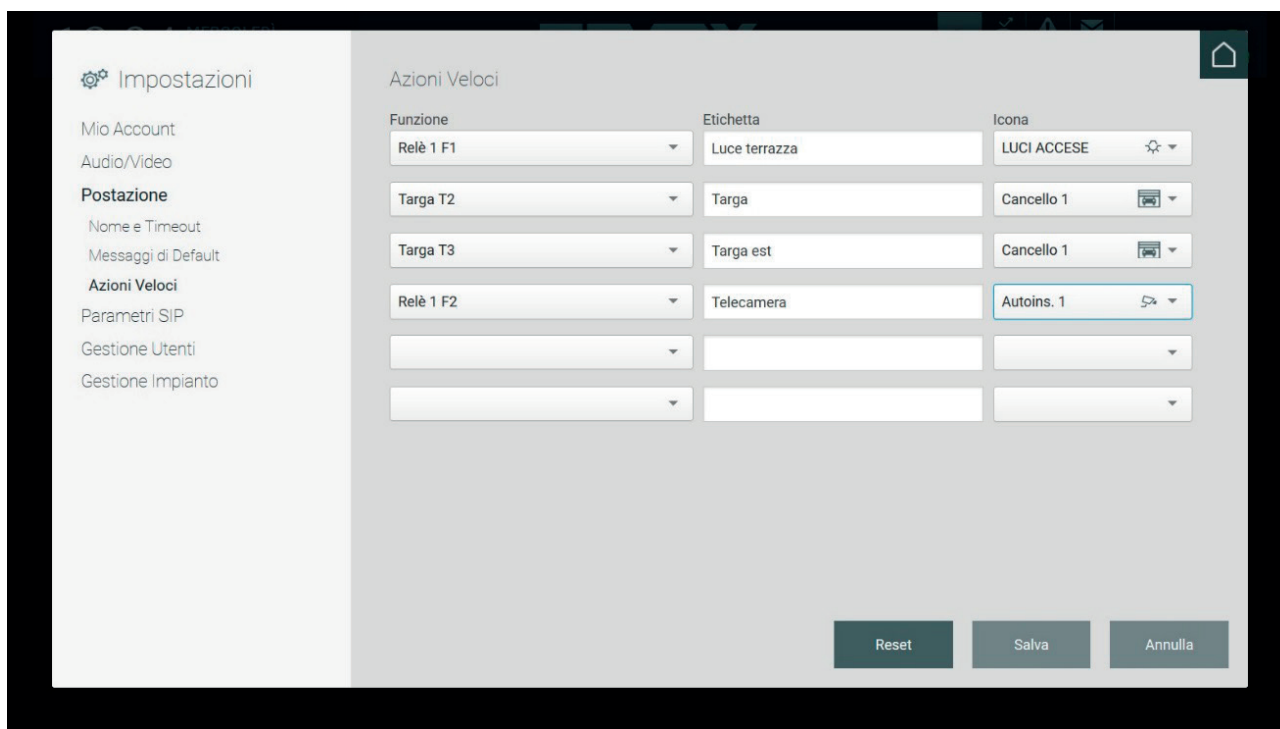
Impostazioni

Mio Account
Audio/Video
Postazione
Nome e Timeout
Messaggi di Default
Azioni Veloci
Parametri SIP
Gestione Utenti
Gestione Impianto

Azioni Veloci

| Funzione | Etichetta | Icona |
|---|---|---|
| Relè 1 F1 | Luce terrazza | LUCI ACCESE |
| Targa T2 | Targa | Cancello 1 |
| Targa T3 | Targa est | Cancello 1 |
| Relè 1 F2 | Telecamera | Autoins. 1 |
| | | |
| | | |

Reset
Salva
Annulla